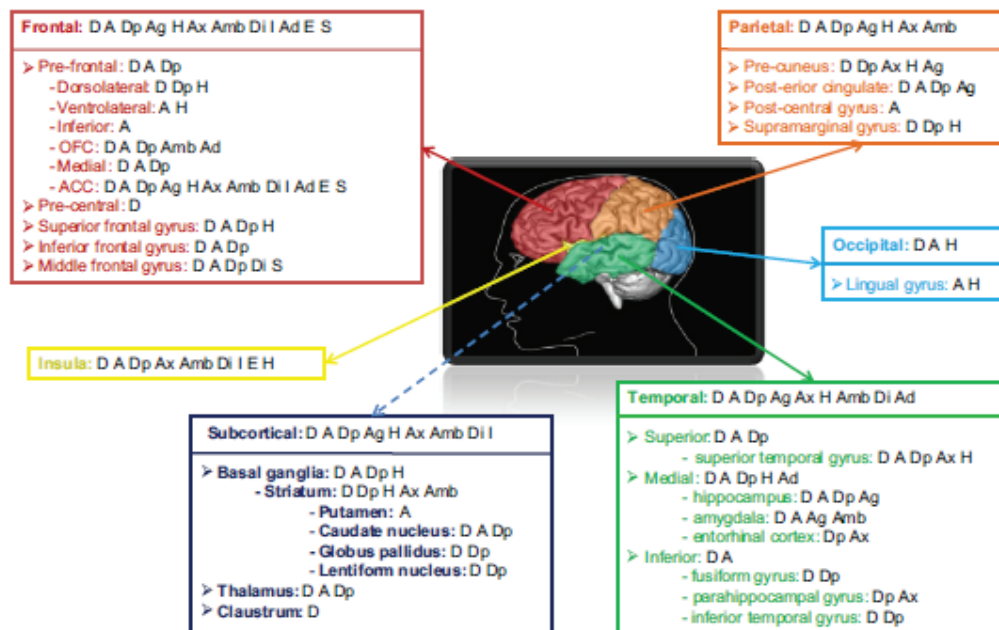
Frontal: D A Dp Ag H Ax Amb Di I Ad E S

➢ Pre-frontal: D A Dp
-Dorsolateral: D Dp H
-Ventrolateral: A H
-Inferior: A
- OFC: D A Dp Amb Ad
-Medial: D A Dp
- ACC: D A Dp Ag H Ax Amb Di I Ad E S
➢ Pre-central: D
➢ Superior frontal gyrus: D A Dp H
➢ Inferior frontal gyrus: D A Dp
➢ Middle frontal gyrus: D A Dp Di S

Parietal: D A Dp Ag H Ax Amb

➢ Pre-cuneus: D Dp Ax H Ag
➢ Post-erior cingulate: D A Dp Ag
➢ Post-central gyrus: A
➢ Supramarginal gyrus: D Dp H

Occipital: D A H

➢ Lingual gyrus: A H

Insula: D A Dp Ax Amb Di I E H

Subcortical: D A Dp Ag H Ax Amb Di I

➢ Basal ganglia: D A Dp H
- Striatum: D Dp H Ax Amb
- Putamen: A
- Caudate nucleus: D A Dp
- Globus pallidus: D Dp
- Lentiform nucleus: D Dp
➢ Thalamus: D A Dp
➢ Claustrum: D

Temporal: D A Dp Ag Ax H Amb Di Ad

➢ Superior: D A Dp
- superior temporal gyrus: D A Dp Ax H
➢ Medial: D A Dp H Ad
- hippocampus: D A Dp Ag
- amygdala: D A Ag Amb
- entorhinal cortex: Dp Ax
➢ Inferior: D A
- fusiform gyrus: D Dp
- parahippocampal gyrus: Dp Ax
- inferior temporal gyrus: D Dp